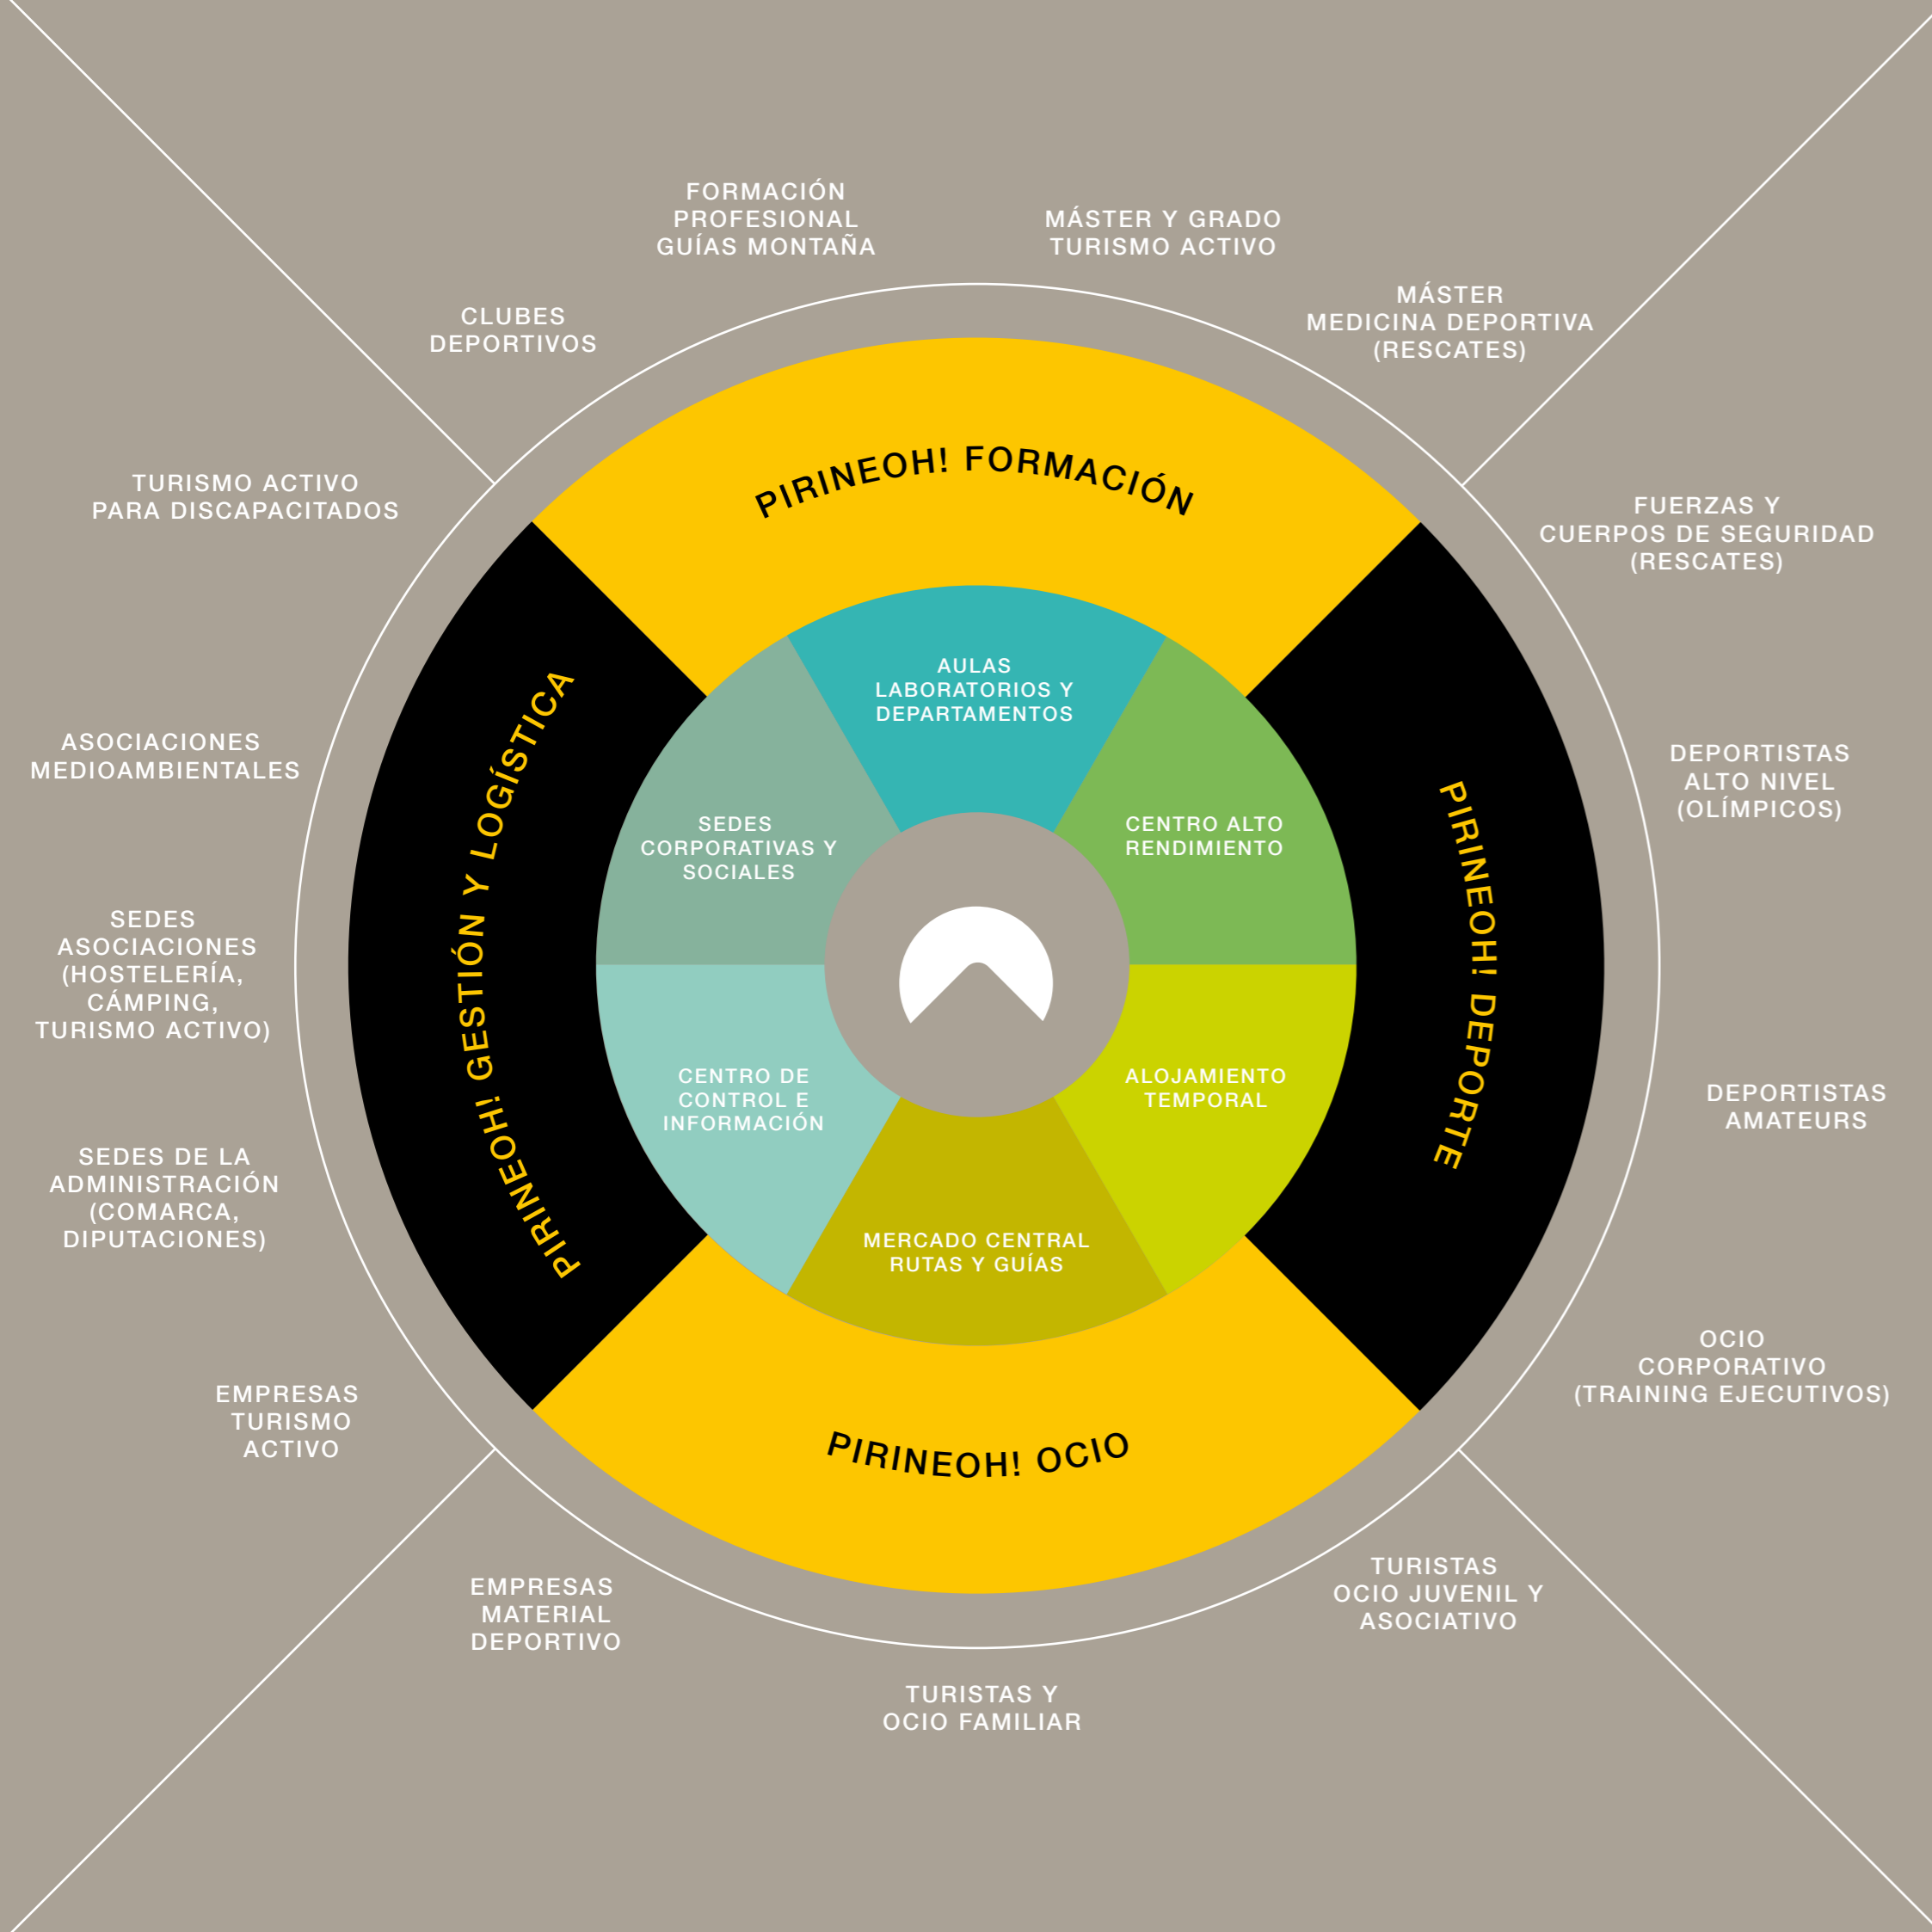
FORMACIÓN PROFESIONAL GUÍAS MONTAÑA

MÁSTER Y GRADO TURISMO ACTIVO

CLUBES DEPORTIVOS

MÁSTER MEDICINA DEPORTIVA (RESCATES)

TURISMO ACTIVO PARA DISCAPACITADOS

FUERZAS Y CUERPOS DE SEGURIDAD (RESCATES)

ASOCIACIONES MEDIOAMBIENTALES

DEPORTISTAS ALTO NIVEL (OLÍMPICOS)

SEDES ASOCIACIONES (HOSTELERÍA, CÁMPING, TURISMO ACTIVO)

DEPORTISTAS AMATEURS

SEDES DE LA ADMINISTRACIÓN (COMARCA, DIPUTACIONES)

OCIO CORPORATIVO (TRAINING EJECUTIVOS)

EMPRESAS TURISMO ACTIVO

EMPRESAS MATERIAL DEPORTIVO

TURISTAS OCIO JUVENIL Y ASOCIATIVO

TURISTAS Y OCIO FAMILIAR

PIRINEOH! FORMACIÓN

PIRINEOH! GESTIÓN Y LOGÍSTICA

PIRINEOH! DEPORTE

PIRINEOH! OCIO

AULAS LABORATORIOS Y DEPARTAMENTOS

SEDES CORPORATIVAS Y SOCIALES

CENTRO ALTO RENDIMIENTO

CENTRO DE CONTROL E INFORMACIÓN

ALOJAMIENTO TEMPORAL

MERCADO CENTRAL RUTAS Y GUÍAS